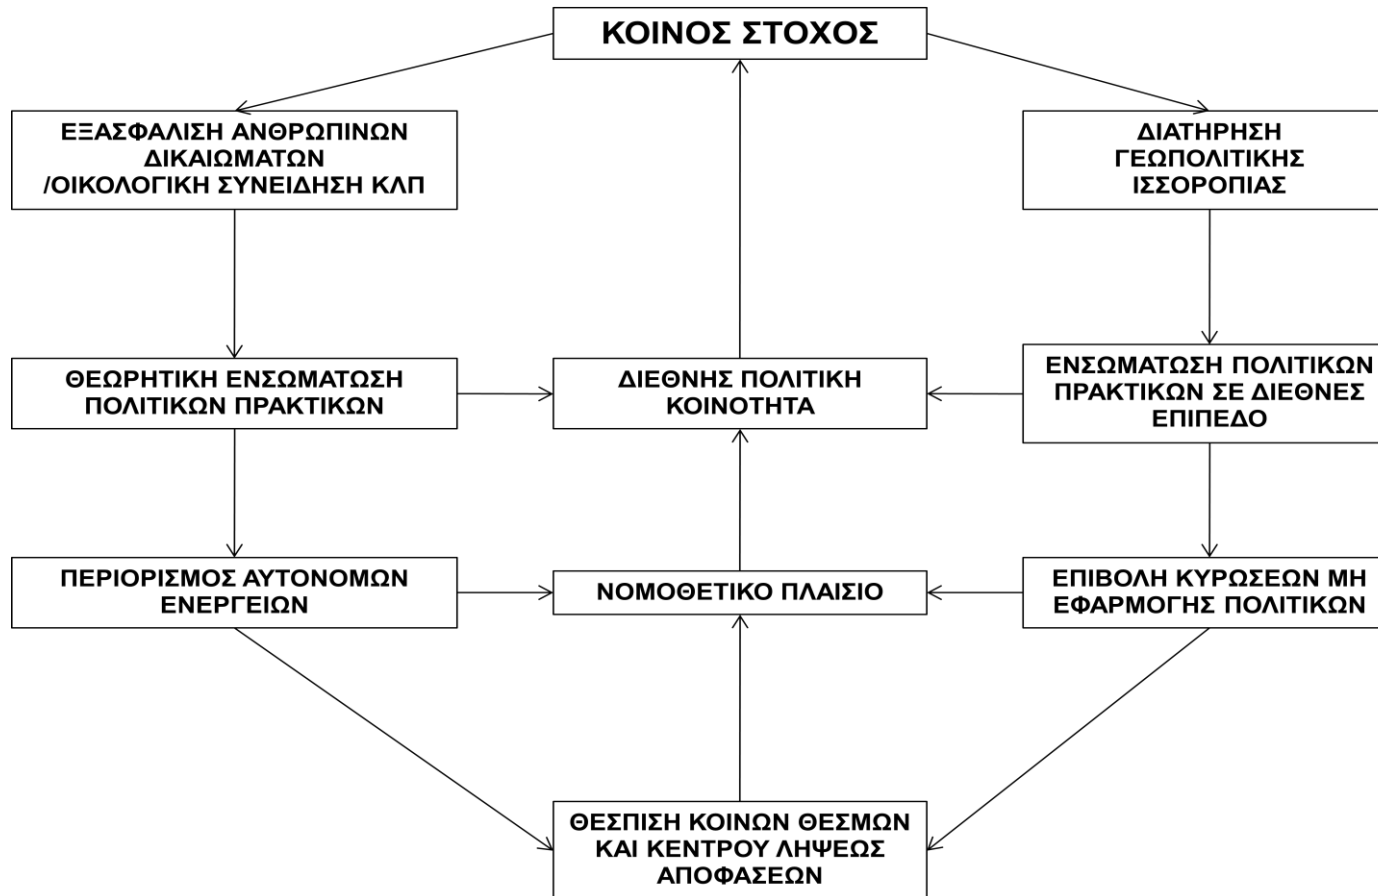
ΚΟΙΝΟΣ ΣΤΟΧΟΣ

ΕΞΑΣΦΑΛΙΣΗ ΑΝΘΡΩΠΙΝΩΝ ΔΙΚΑΙΩΜΑΤΩΝ /ΟΙΚΟΛΟΓΙΚΗ ΣΥΝΕΙΔΗΣΗ ΚΛΠ

ΔΙΑΤΗΡΗΣΗ ΓΕΩΠΟΛΙΤΙΚΗΣ ΙΣΣΟΡΟΠΙΑΣ

ΘΕΩΡΗΤΙΚΗ ΕΝΣΩΜΑΤΩΣΗ ΠΟΛΙΤΙΚΩΝ ΠΡΑΚΤΙΚΩΝ

ΔΙΕΘΝΗΣ ΠΟΛΙΤΙΚΗ ΚΟΙΝΟΤΗΤΑ

ΕΝΣΩΜΑΤΩΣΗ ΠΟΛΙΤΙΚΩΝ ΠΡΑΚΤΙΚΩΝ ΣΕ ΔΙΕΘΝΕΣ ΕΠΙΠΕΔΟ

ΠΕΡΙΟΡΙΣΜΟΣ ΑΥΤΟΝΟΜΩΝ ΕΝΕΡΓΕΙΩΝ

ΝΟΜΟΘΕΤΙΚΟ ΠΛΑΙΣΙΟ

ΕΠΙΒΟΛΗ ΚΥΡΩΣΕΩΝ ΜΗ ΕΦΑΡΜΟΓΗΣ ΠΟΛΙΤΙΚΩΝ

ΘΕΣΠΙΣΗ ΚΟΙΝΩΝ ΘΕΣΜΩΝ ΚΑΙ ΚΕΝΤΡΟΥ ΛΗΨΕΩΣ ΑΠΟΦΑΣΕΩΝ